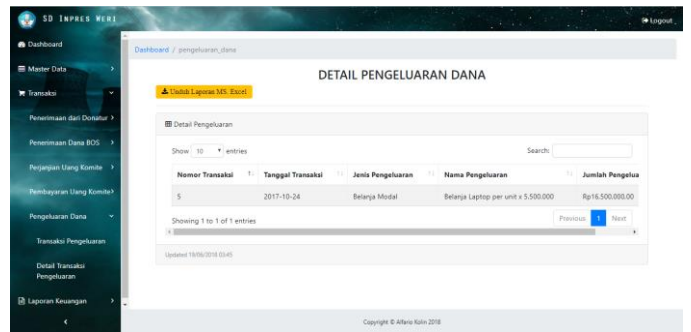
SD INPRES WERI

Logout

Dashboard

Master Data

Transaksi

Penerimaan dari Donatur

Penerimaan Dana BOS

Perjanjian Uang Komite

Pembayaran Uang Komite

Pengeluaran Dana

Transaksi Pengeluaran

Detail Transaksi Pengeluaran

Laporan Keuangan

Dashboard / pengeluaran_dana

DETAIL PENGELUARAN DANA

Unduh Laporan MS. Excel

Detail Pengeluaran

Show 10 entries

Search:

| Nomor Transaksi | Tanggal Transaksi | Jenis Pengeluaran | Nama Pengeluaran | Jumlah Pengelua |
|---|---|---|---|---|
| 5 | 2017-10-24 | Belanja Modal | Belanja Laptop per unit x 5.500.000 | Rp16.500.000,00 |

Showing 1 to 1 of 1 entries

Previous 1 Next

Updated 19/06/2018 03:45

Copyright © Alfaris Kolin 2018